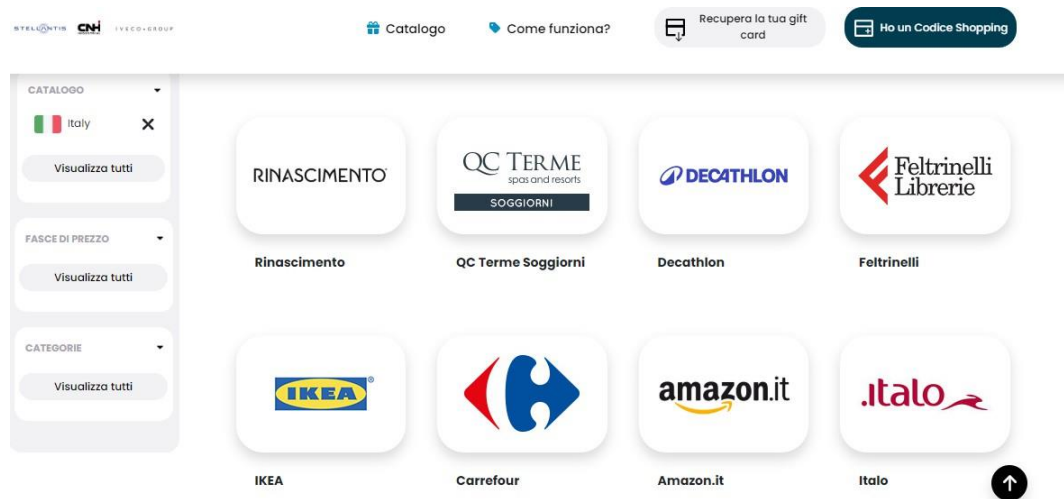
STELLANTIS CNH IVECO•GROUP

Catalogo

Come funziona?

Recupera la tua gift card

Ho un Codice Shopping

CATALOGO

Italy

Visualizza tutti

FASCE DI PREZZO

Visualizza tutti

CATEGORIE

Visualizza tutti

RINASCIMENTO

Rinascimento

QC TERME spas and resorts SOGGIORNI

QC Terme Soggiorni

DECATHLON

Decathlon

Feltrinelli Librerie

Feltrinelli

IKEA

IKEA

Carrefour

amazon.it

Amazon.it

.italo

Italo